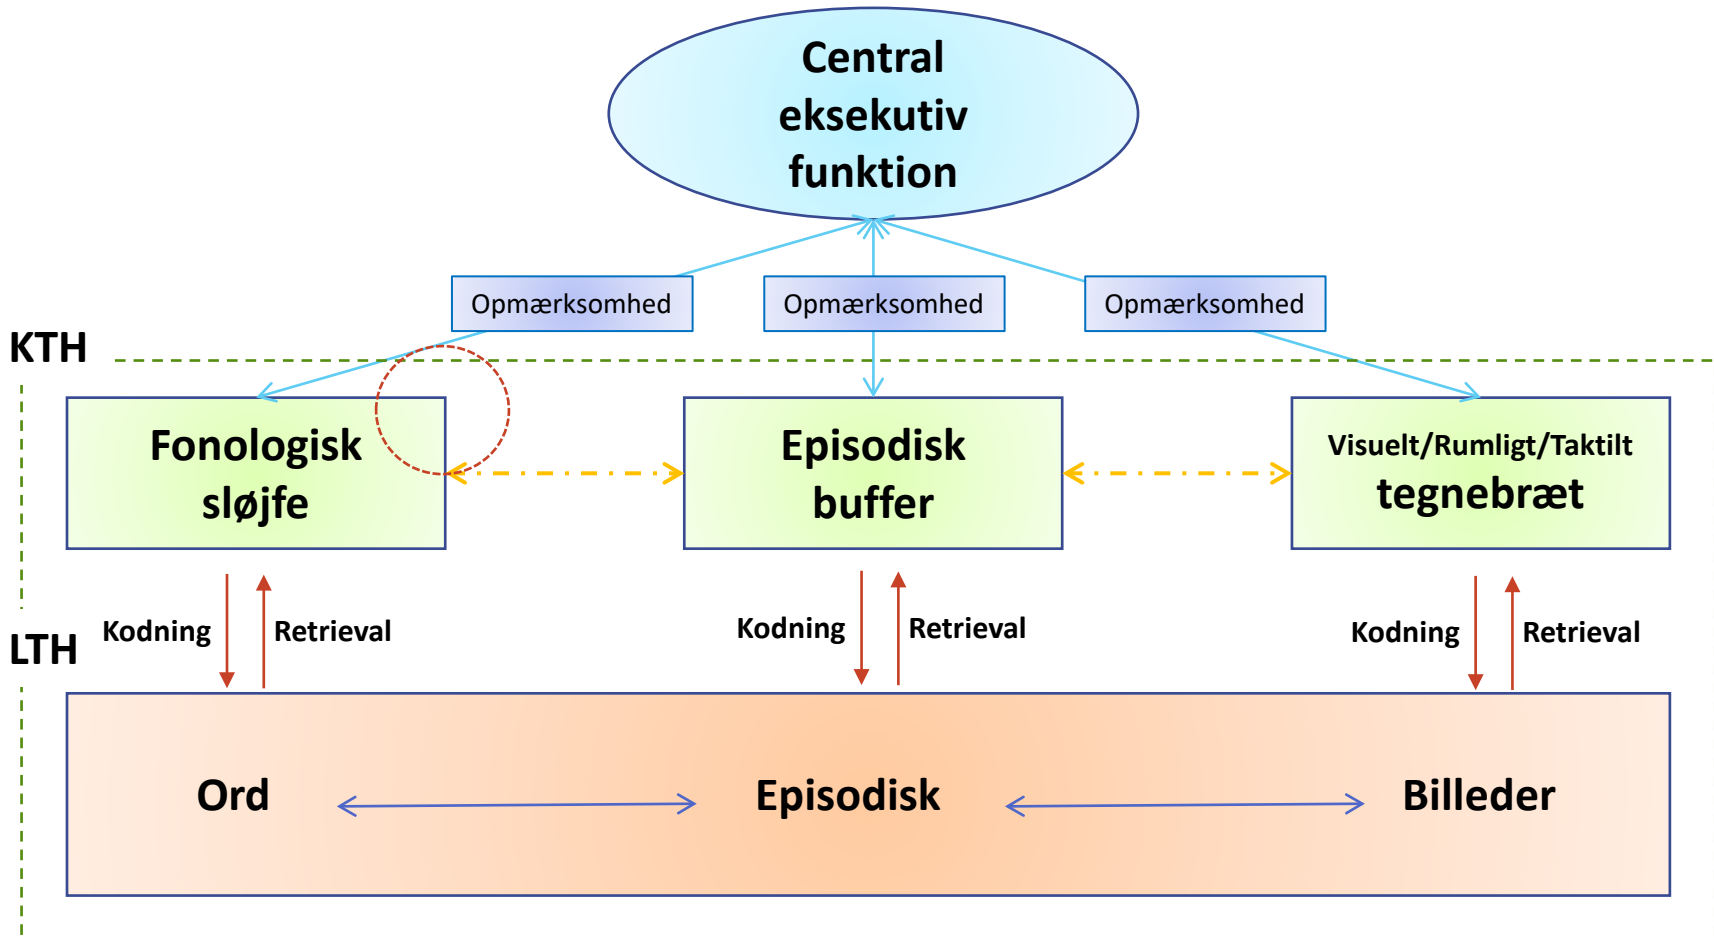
Central eksekutiv funktion

Opmærksomhed

Opmærksomhed

Opmærksomhed

KTH

Fonologisk sløjfe

Episodisk buffer

Visuelt/Rumligt/Taktilt tegnebræt

Kodning

Retrieval

Kodning

Retrieval

Kodning

Retrieval

LTH

Ord

Episodisk

Billeder